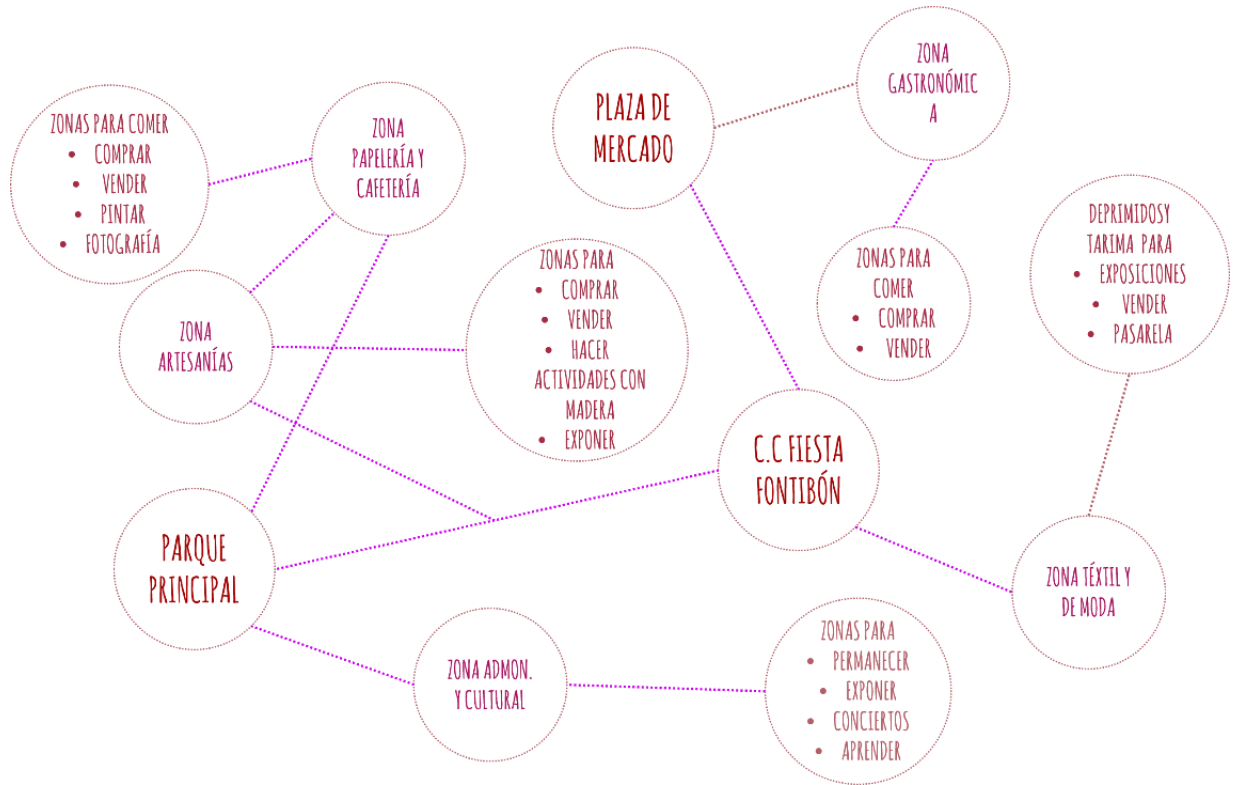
ZONAS PARA COMER
- COMPRAR
- VENDER
- PINTAR
- FOTOGRAFÍA

ZONA PAPELERÍA Y CAFETERÍA

PLAZA DE MERCADO

ZONA GASTRONÓMIC A

ZONAS PARA COMER
- COMPRAR
- VENDER

DEPRIMIDOSY TARIMA PARA
- EXPOSICIONES
- VENDER
- PASARELA

ZONA ARTESANÍAS

ZONAS PARA
- COMPRAR
- VENDER
- HACER ACTIVIDADES CON MADERA
- EXPONER

C.C FIESTA FONTIBÓN

PARQUE PRINCIPAL

ZONA TÉXTIL Y DE MODA

ZONA ADMON. Y CULTURAL

ZONAS PARA
- PERMANECER
- EXPONER
- CONCIERTOS
- APRENDER